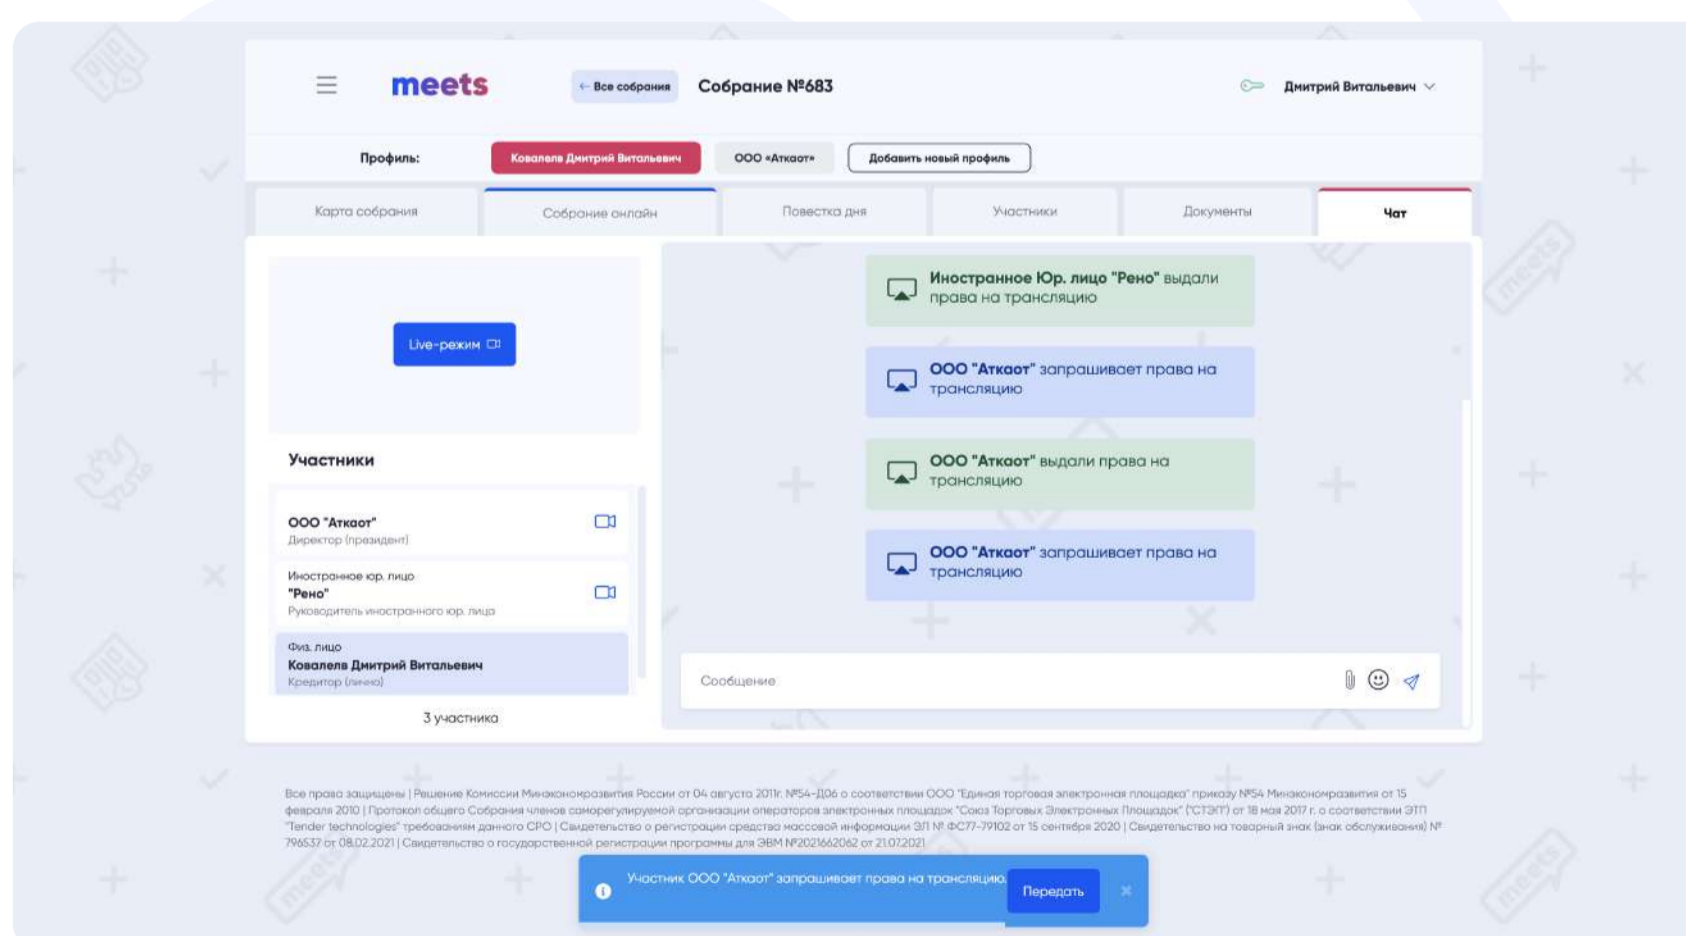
meets

← Все собрания

Собрание №683

Дмитрий Витальевич

Профиль: Ковалева Дмитрий Витальевич ООО «Аткаот» Добавить новый профиль

Карта собрания | Собрание онлайн | Повестка дня | Участники | Документы | Чат

Live-режим

Участники

ООО "Аткаот"
Директор (президент)

Иностранное юр. лицо
"Рено"
Руководитель иностранного юр. лица

Физ. лицо
Ковалева Дмитрий Витальевич
Кредитор (лично)

3 участника

Иностранное Юр. лицо "Рено" выдали права на трансляцию

ООО "Аткаот" запрашивает права на трансляцию

ООО "Аткаот" выдали права на трансляцию

ООО "Аткаот" запрашивает права на трансляцию

Сообщение

Все права защищены | Решение Комиссии Минэкономразвития России от 04 августа 2011г. №54-Д06 о соответствии ООО "Единая торговая электронная площадка" приказу №54 Минэкономразвития от 15 февраля 2010 | Протокол общего Собрания членов саморегулируемой организации операторов электронных площадок "Союз Торговых Электронных Площадок" ("СТЭП") от 18 мая 2017 г. о соответствии ЭТП "Tender technologies" требованиям данного СРО | Свидетельство о регистрации средства массовой информации ЭЛ № ФС77-79102 от 15 сентября 2020 | Свидетельство на товарный знак (знак обслуживания) № 796537 от 08.02.2021 | Свидетельство о государственной регистрации программы для ЭВМ №2021662062 от 21.07.2021

Участник ООО "Аткаот" запрашивает права на трансляцию
Передать